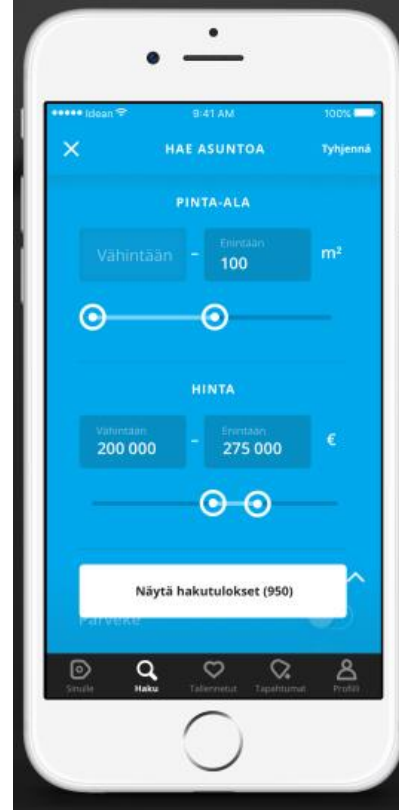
••••• Idean
9:41 AM
100%

HAE ASUNTOA
Tyhjennä

PINTA-ALA

Vähintään - Enintään 100 m²

HINTA

Vähintään 200 000 - Enintään 275 000 €

Näytä hakutulokset (950)

Parveke

Sinulle
Haku
Tallennetut
Tapahtumat
Profiili